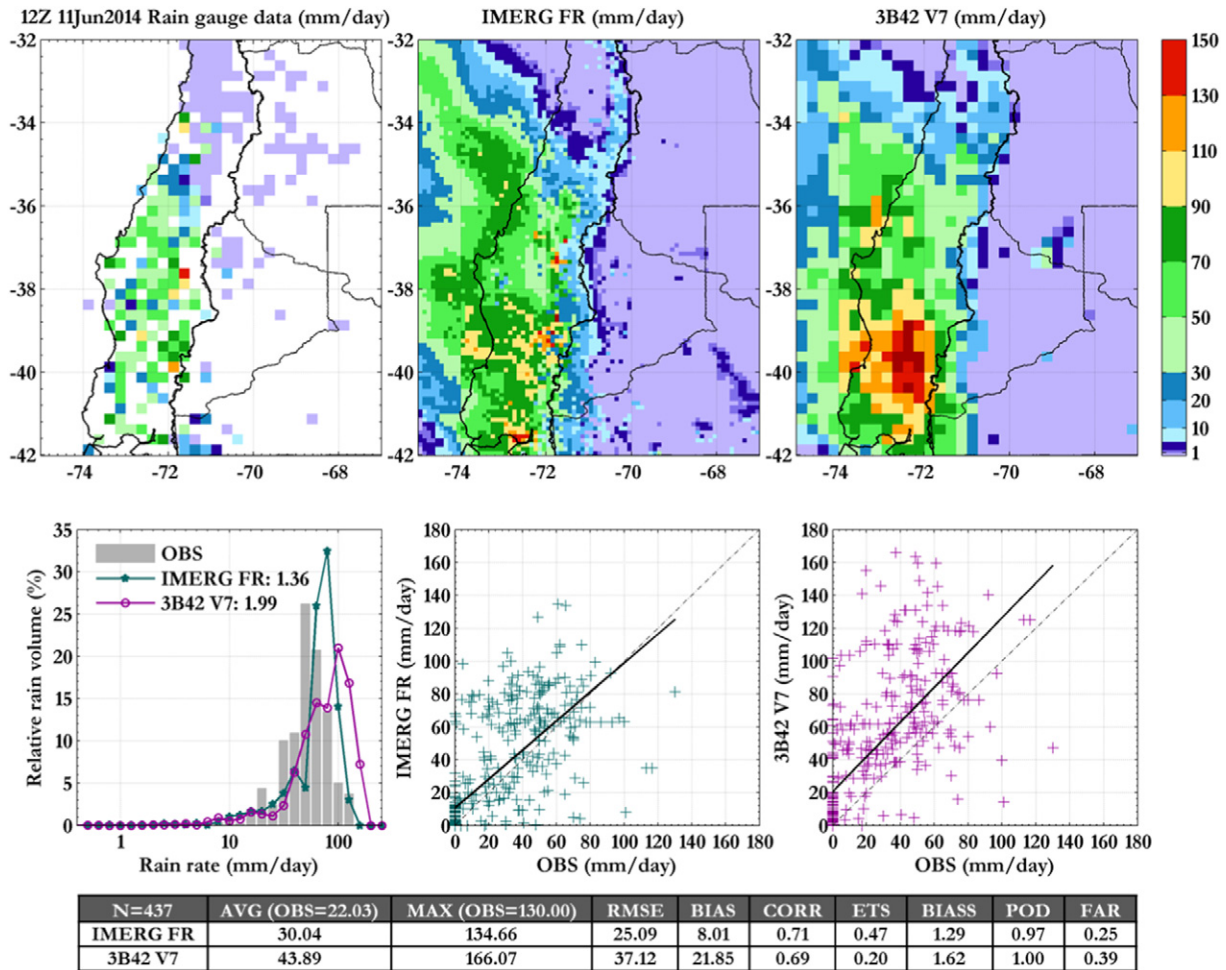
12Z 11Jun2014 Rain gauge data (mm/day)

-32
-34
-36
-38
-40
-42
-74 -72 -70 -68

IMERG FR (mm/day)

-32
-34
-36
-38
-40
-42
-74 -72 -70 -68

3B42 V7 (mm/day)

-32
-34
-36
-38
-40
-42
-74 -72 -70 -68

150
130
110
90
70
50
30
20
10
1

OBS
IMERG FR: 1.36
3B42 V7: 1.99

Relative rain volume (%)
35
30
25
20
15
10
5
0
1 10 100
Rain rate (mm/day)

IMERG FR (mm/day)
180
160
140
120
100
80
60
40
20
0
0 20 40 60 80 100 120 140 160 180
OBS (mm/day)

3B42 V7 (mm/day)
180
160
140
120
100
80
60
40
20
0
0 20 40 60 80 100 120 140 160 180
OBS (mm/day)

| N=437 | AVG (OBS=22.03) | MAX (OBS=130.00) | RMSE | BIAS | CORR | ETS | BIASS | POD | FAR |
|---|---|---|---|---|---|---|---|---|---|
| IMERG FR | 30.04 | 134.66 | 25.09 | 8.01 | 0.71 | 0.47 | 1.29 | 0.97 | 0.25 |
| 3B42 V7 | 43.89 | 166.07 | 37.12 | 21.85 | 0.69 | 0.20 | 1.62 | 1.00 | 0.39 |